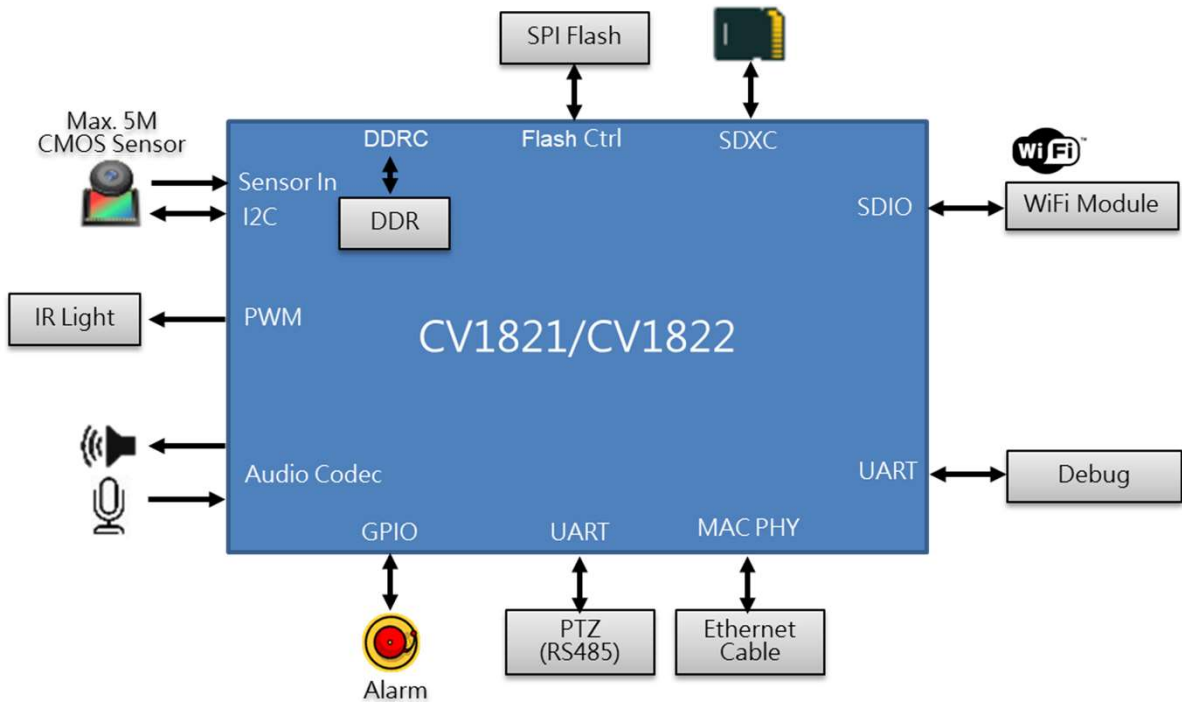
SPI Flash

Max. 5M
CMOS Sensor

DDRC

Flash Ctrl

SDXC

WiFi

Sensor In

I2C

DDR

SDIO

WiFi Module

IR Light

PWM

CV1821/CV1822

Audio Codec

UART

Debug

GPIO

UART

MAC PHY

PTZ
(RS485)

Ethernet
Cable

Alarm